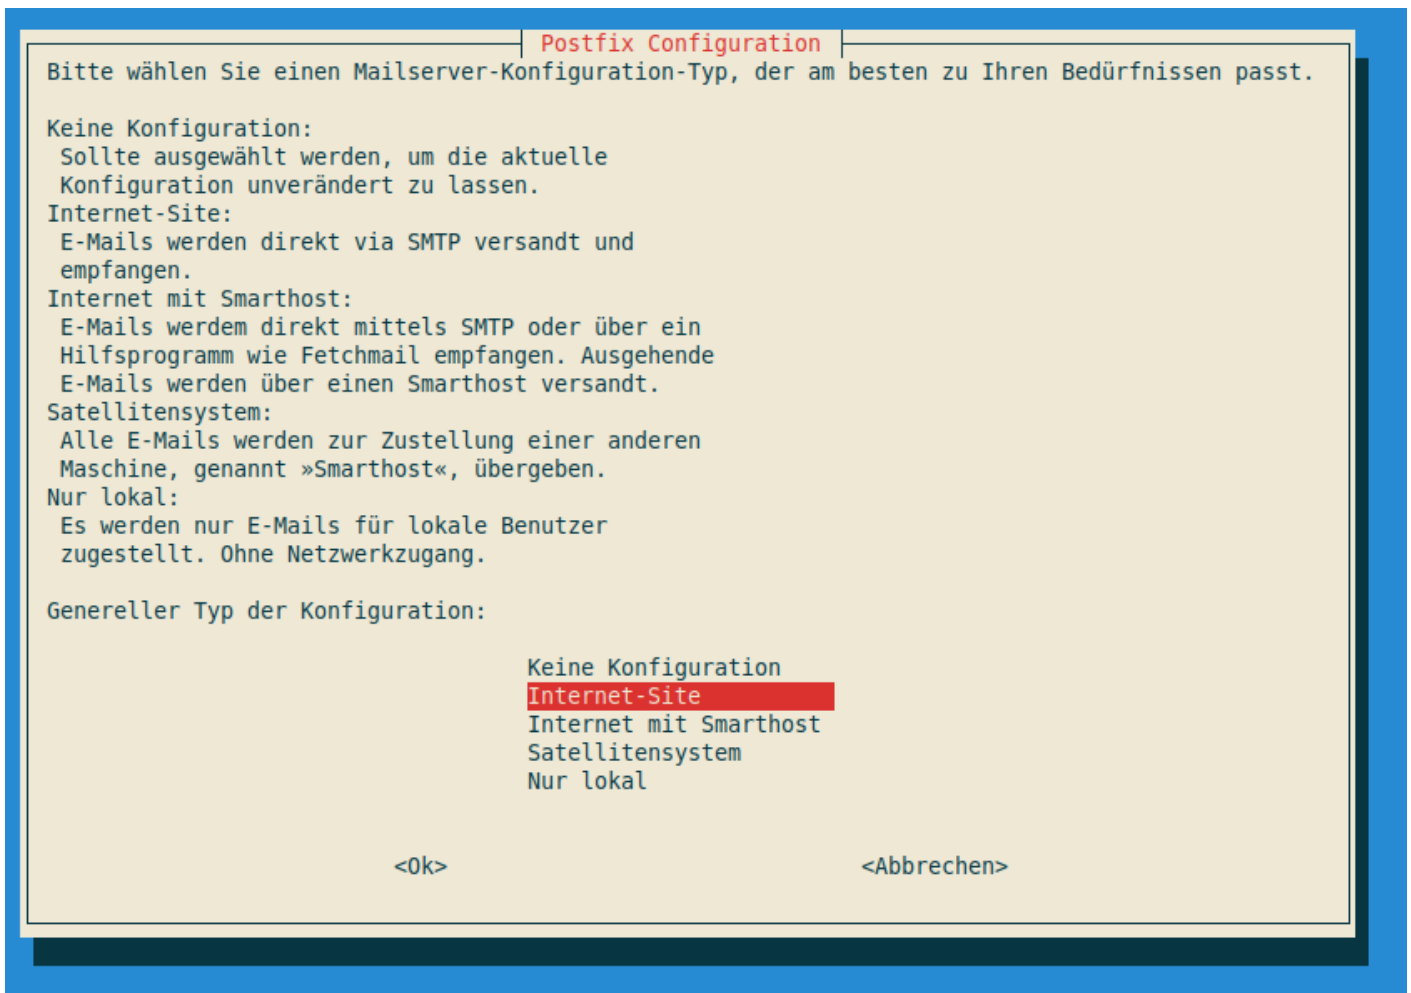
Postfix Configuration

Bitte wählen Sie einen Mailserver-Konfiguration-Typ, der am besten zu Ihren Bedürfnissen passt.

Keine Konfiguration:
Sollte ausgewählt werden, um die aktuelle Konfiguration unverändert zu lassen.
Internet-Site:
E-Mails werden direkt via SMTP versandt und empfangen.
Internet mit Smarthost:
E-Mails werdem direkt mittels SMTP oder über ein Hilfsprogramm wie Fetchmail empfangen. Ausgehende E-Mails werden über einen Smarthost versandt.
Satellitensystem:
Alle E-Mails werden zur Zustellung einer anderen Maschine, genannt »Smarthost«, übergeben.
Nur lokal:
Es werden nur E-Mails für lokale Benutzer zugestellt. Ohne Netzwerkzugang.

Genereller Typ der Konfiguration:

Keine Konfiguration
Internet-Site
Internet mit Smarthost
Satellitensystem
Nur lokal

<Ok>

<Abbrechen>